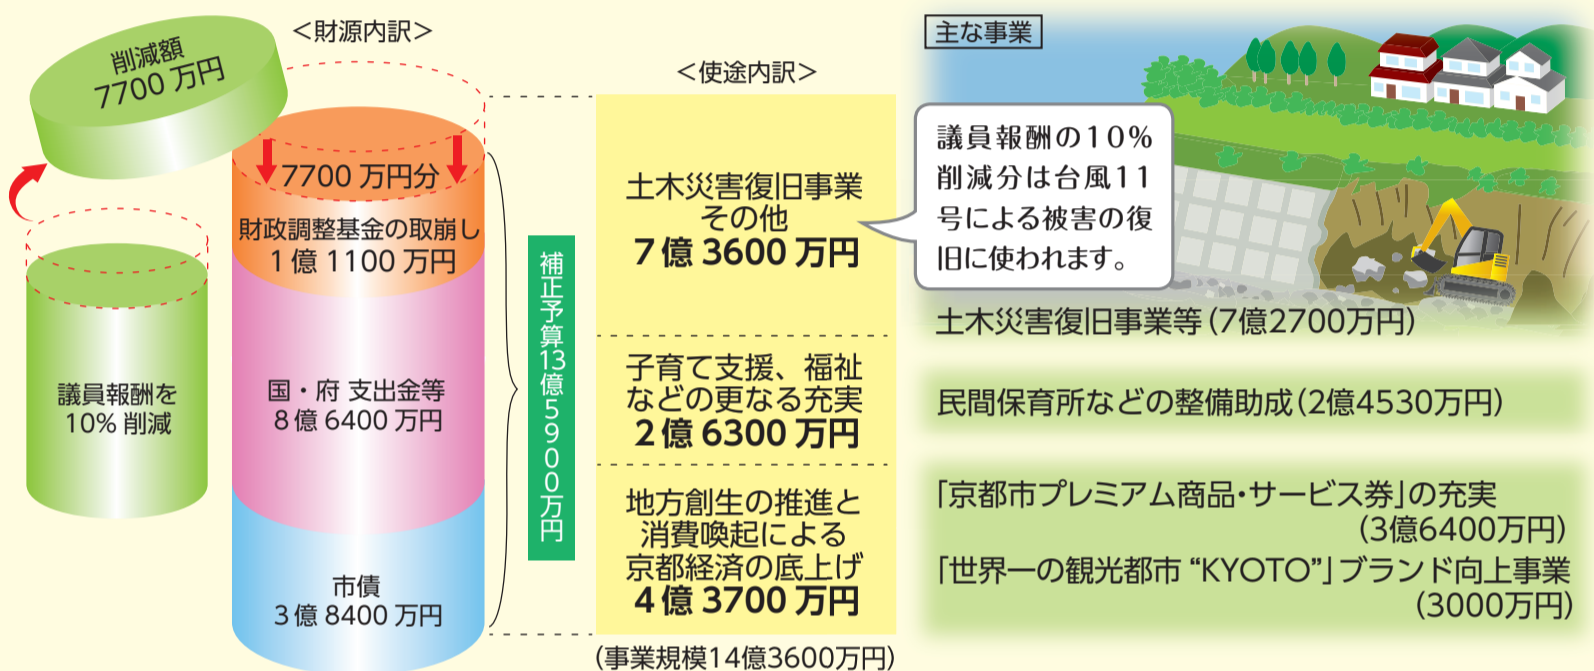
削減額
7700 万円

議員報酬を
10% 削減

<財源内訳>

7700 万円分

財政調整基金の取崩し
1 億 1100 万円

国・府 支出金等
8 億 6400 万円

市債
3 億 8400 万円

補正予算13億5900万円

<使途内訳>

土木災害復旧事業
その他
7 億 3600 万円

子育て支援、福祉
などの更なる充実
2 億 6300 万円

地方創生の推進と
消費喚起による
京都経済の底上げ
4 億 3700 万円

(事業規模14億3600万円)

主な事業

議員報酬の10%削減分は台風11号による被害の復旧に使われます。

土木災害復旧事業等(7億2700万円)

民間保育所などの整備助成(2億4530万円)

「京都市プレミアム商品・サービス券」の充実
(3億6400万円)

「世界一の観光都市 “KYOTO”」ブランド向上事業
(3000万円)